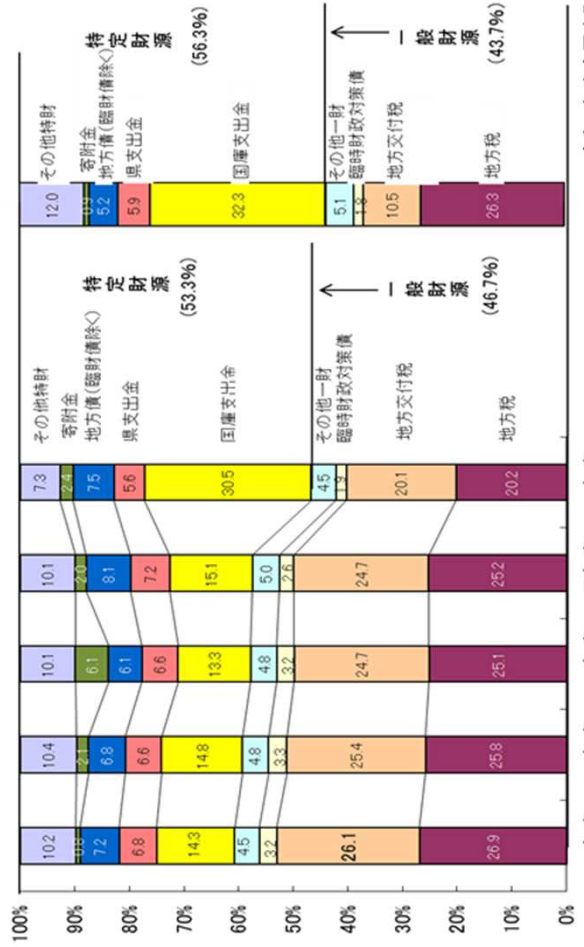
100%
90%
80%
70%
60%
50%
40%
30%
20%
10%
0%

10.2
0.8
7.2
6.8
14.3
4.5
3.2
26.1
26.9

10.4
2.1
6.8
6.6
14.8
4.8
3.3
25.4
25.8

10.1
6.1
6.1
6.6
13.3
4.8
3.2
24.7
25.1

10.1
2.0
8.1
7.2
15.1
5.0
2.6
24.7
25.2

7.3
2.4
7.5
5.6
30.5
4.5
1.9
20.1
20.2

その他特財
寄附金
地方債（臨財債除く）
県支出金
国庫支出金
その他一財
臨時財政対策債
地方交付税
地方税

特定財源
(53.3%)
一般財源
(46.7%)

12.0
0.9
5.2
5.9
32.3
5.1
1.8
10.5
26.3

その他特財
寄附金
地方債（臨財債除く）
県支出金
国庫支出金
その他一財
臨時財政対策債
地方交付税
地方税

特定財源
(56.3%)
一般財源
(43.7%)